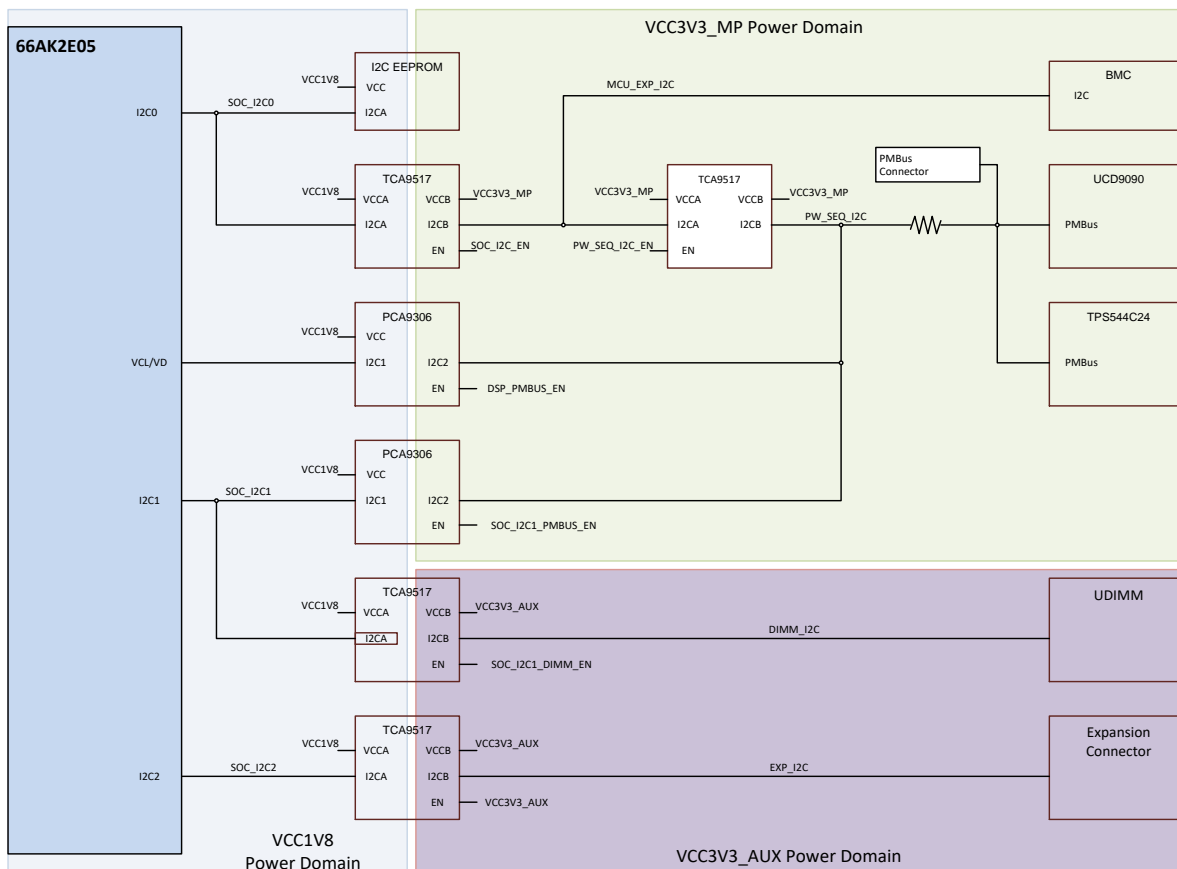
VCC3V3_MP Power Domain

66AK2E05

I2C0

VCL/VD

I2C1

I2C2

I2C EEPROM
VCC1V8
VCC
SOC_I2C0
I2CA

TCA9517
VCC1V8
VCCA
VCCB
VCC3V3_MP
I2CA
I2CB
EN
SOC_I2C_EN

PCA9306
VCC1V8
VCC
I2C1
I2C2
EN
DSP_PMBUS_EN

PCA9306
VCC1V8
VCC
SOC_I2C1
I2C1
I2C2
EN
SOC_I2C1_PMBUS_EN

TCA9517
VCC1V8
VCCA
VCCB
VCC3V3_AUX
I2CA
I2CB
EN
SOC_I2C1_DIMM_EN

TCA9517
VCC1V8
VCCA
VCCB
VCC3V3_AUX
SOC_I2C2
I2CA
I2CB
EN
VCC3V3_AUX

MCU_EXP_I2C

TCA9517
VCC3V3_MP
VCCA
VCCB
VCC3V3_MP
I2CA
I2CB
PW_SEQ_I2C
PW_SEQ_I2C_EN
EN

PMBus Connector

BMC
I2C

UCD9090
PMBus

TPS544C24
PMBus

UDIMM
DIMM_I2C

Expansion Connector
EXP_I2C

VCC1V8 Power Domain

VCC3V3_AUX Power Domain